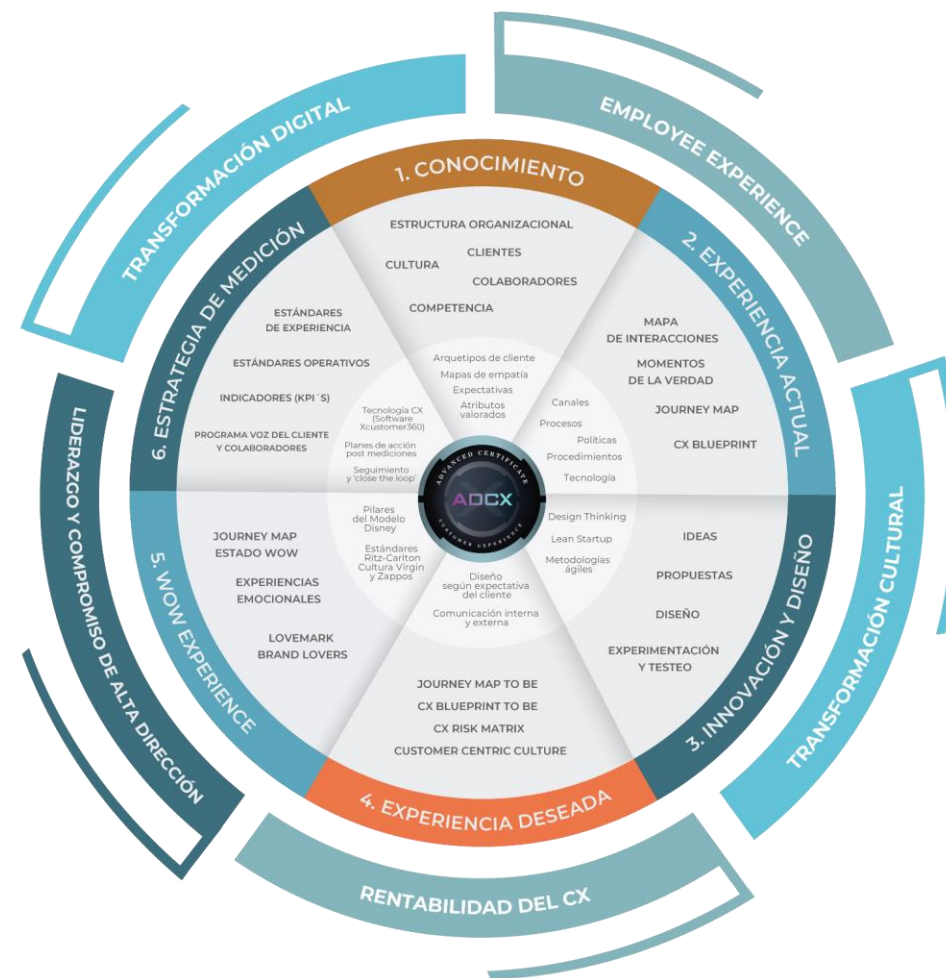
TRANSFORMACIÓN DIGITAL

EMPLOYEE EXPERIENCE

TRANSFORMACIÓN CULTURAL

RENTABILIDAD DEL CX

LIDERAZGO Y COMPROMISO DE ALTA DIRECCIÓN

1. CONOCIMIENTO

ESTRUCTURA ORGANIZACIONAL
CLIENTES
CULTURA
COLABORADORES
COMPETENCIA

Arquetipos de cliente
Mapas de empatía
Expectativas
Atributos valorados

2. EXPERIENCIA ACTUAL

MAPA DE INTERACCIONES
MOMENTOS DE LA VERDAD
JOURNEY MAP
CX BLUEPRINT

Canales
Procesos
Políticas
Procedimientos
Tecnología

3. INNOVACIÓN Y DISEÑO

IDEAS
PROPUESTAS
DISEÑO
EXPERIMENTACIÓN Y TESTEO

Design Thinking
Lean Startup
Metodologías ágiles

4. EXPERIENCIA DESEADA

JOURNEY MAP TO BE
CX BLUEPRINT TO BE
CX RISK MATRIX
CUSTOMER CENTRIC CULTURE

Diseño según expectativa del cliente
Comunicación interna y externa

5. WOW EXPERIENCE

JOURNEY MAP ESTADO WOW
EXPERIENCIAS EMOCIONALES
LOVEMARK BRAND LOVERS

Pilares del Modelo Disney
Estándares Ritz-Carlton Cultura Virgin y Zappos

6. ESTRATEGIA DE MEDICIÓN

ESTÁNDARES DE EXPERIENCIA
ESTÁNDARES OPERATIVOS
INDICADORES (KPI´S)
PROGRAMA VOZ DEL CLIENTE Y COLABORADORES

Tecnología CX (Software Xcustomer360)
Planes de acción post mediciones
Seguimiento y 'close the loop'

ADVANCED CERTIFICATE
ADCX
CUSTOMER EXPERIENCE